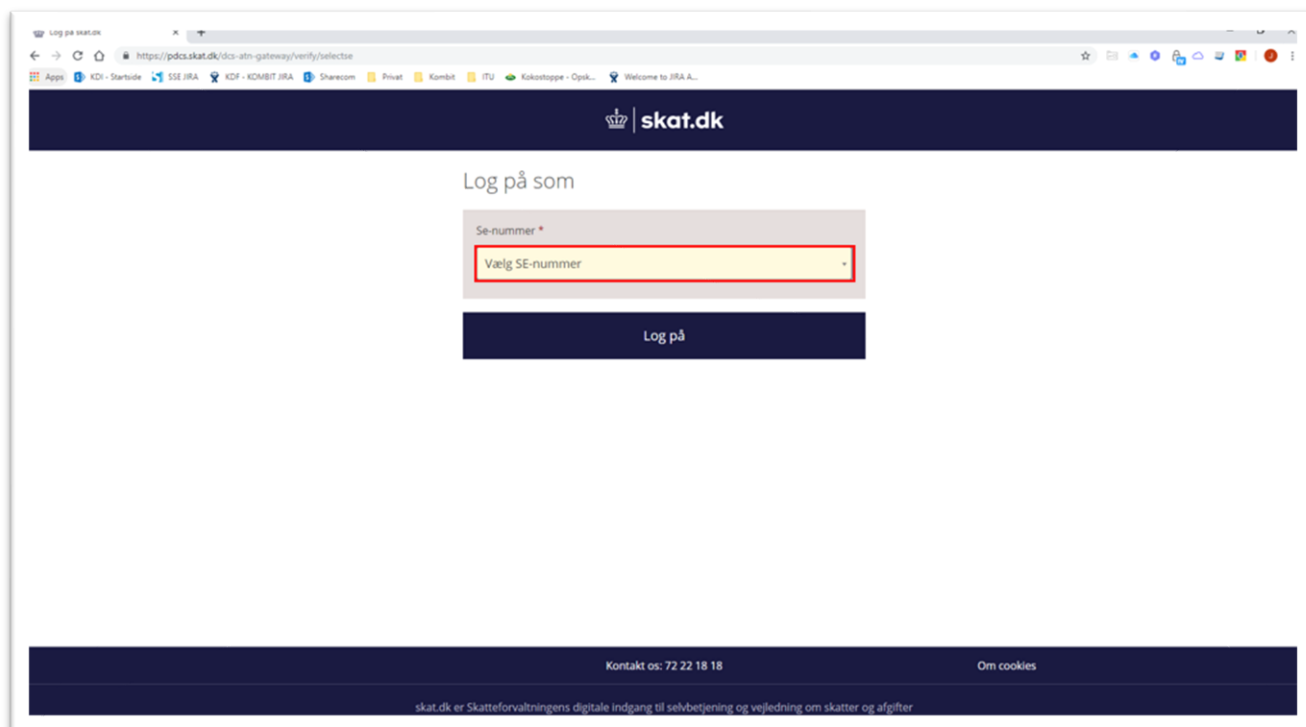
Log på skat.dk

https://pdcs.skat.dk/dcs-atn-gateway/verify/selectse

Apps KDI - Startside SSE JIRA KDF - KOMBIT JIRA Sharecom Privat Kombit ITU Kokostoppe - Opsk... Welcome to JIRA A...

skat.dk

Log på som

Se-nummer *

Vælg SE-nummer

Log på

Kontakt os: 72 22 18 18

Om cookies

skat.dk er Skatteforvaltningens digitale indgang til selvbetjening og vejledning om skatter og afgifter